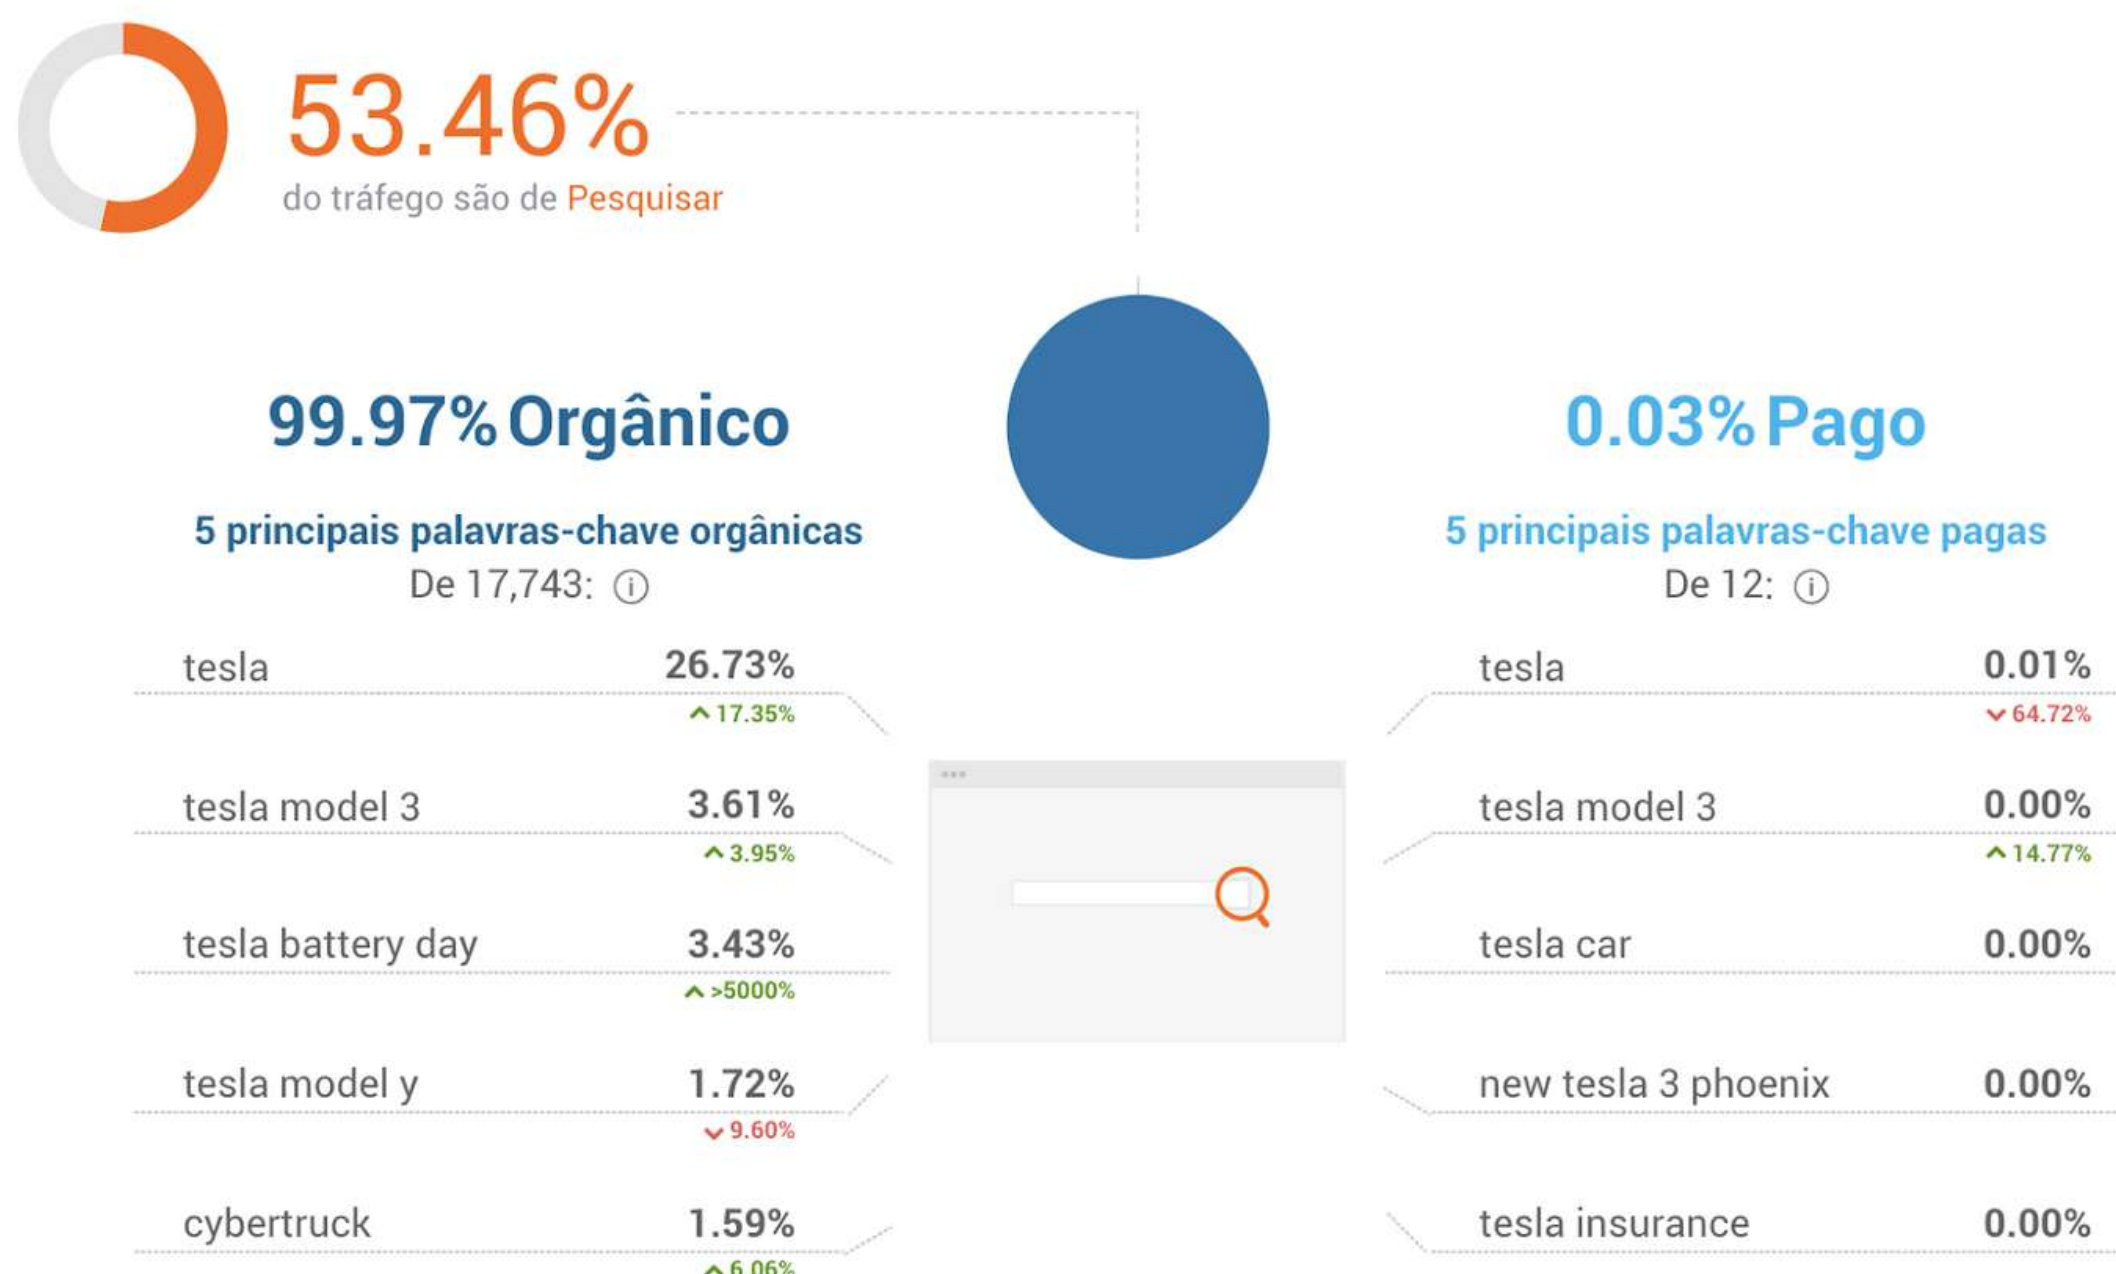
53.46%
do tráfego são de Pesquisar

99.97% Orgânico

5 principais palavras-chave orgânicas
De 17,743: ⓘ

| | |
|---|---|
| tesla | 26.73% ^17.35% |
| tesla model 3 | 3.61% ^3.95% |
| tesla battery day | 3.43% ^>5000% |
| tesla model y | 1.72% v9.60% |
| cybertruck | 1.59% ^6.06% |

0.03% Pago

5 principais palavras-chave pagas
De 12: ⓘ

| | |
|---|---|
| tesla | 0.01% v64.72% |
| tesla model 3 | 0.00% ^14.77% |
| tesla car | 0.00% |
| new tesla 3 phoenix | 0.00% |
| tesla insurance | 0.00% |